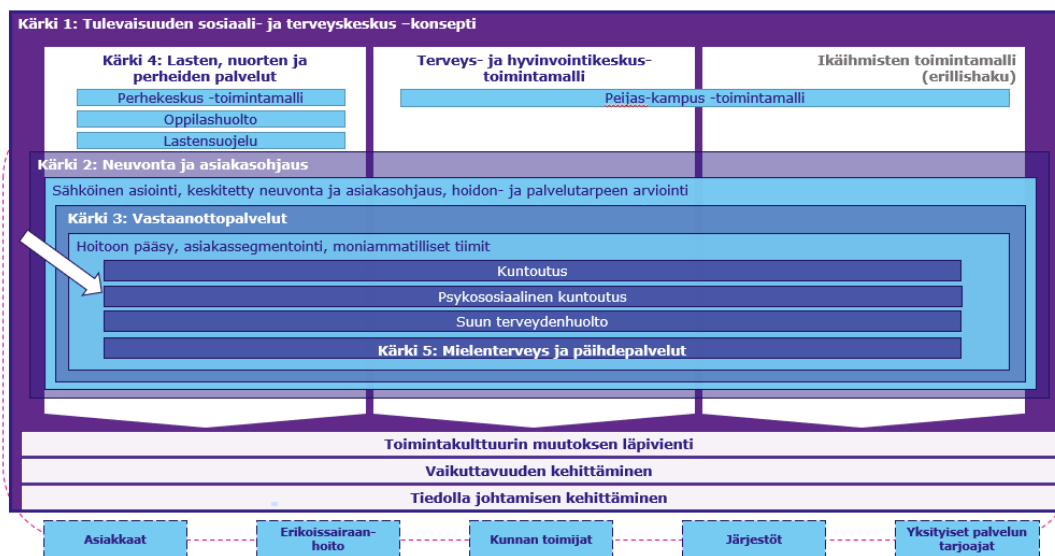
Kärki 1: Tulevaisuuden sosiaali- ja terveyskeskus –konsepti

Kärki 4: Lasten, nuorten ja perheiden palvelut

Perhekeskus -toimintamalli

Oppilashuolto

Lastensuojelu

Terveys- ja hyvinvointikeskus-toimintamalli

Peijas-kampus -toimintamalli

Ikäihmisten toimintamalli (erillishaku)

Kärki 2: Neuvonta ja asiakasohjaus

Sähköinen asiointi, keskitetty neuvonta ja asiakasohjaus, hoidon- ja palvelutarpeen arviointi

Kärki 3: Vastaanottopalvelut

Hoitoon pääsy, asiakassegmentointi, moniammatilliset tiimit

Kuntoutus

Psykososiaalinen kuntoutus

Suun terveydenhuolto

Kärki 5: Mielenterveys ja päihdepalvelut

Toimintakulttuurin muutoksen läpivienti

Vaikuttavuuden kehittäminen

Tiedolla johtamisen kehittäminen

Asiakkaat

Erikoissairaan-hoito

Kunnan toimijat

Järjestöt

Yksityiset palvelun tarjoajat